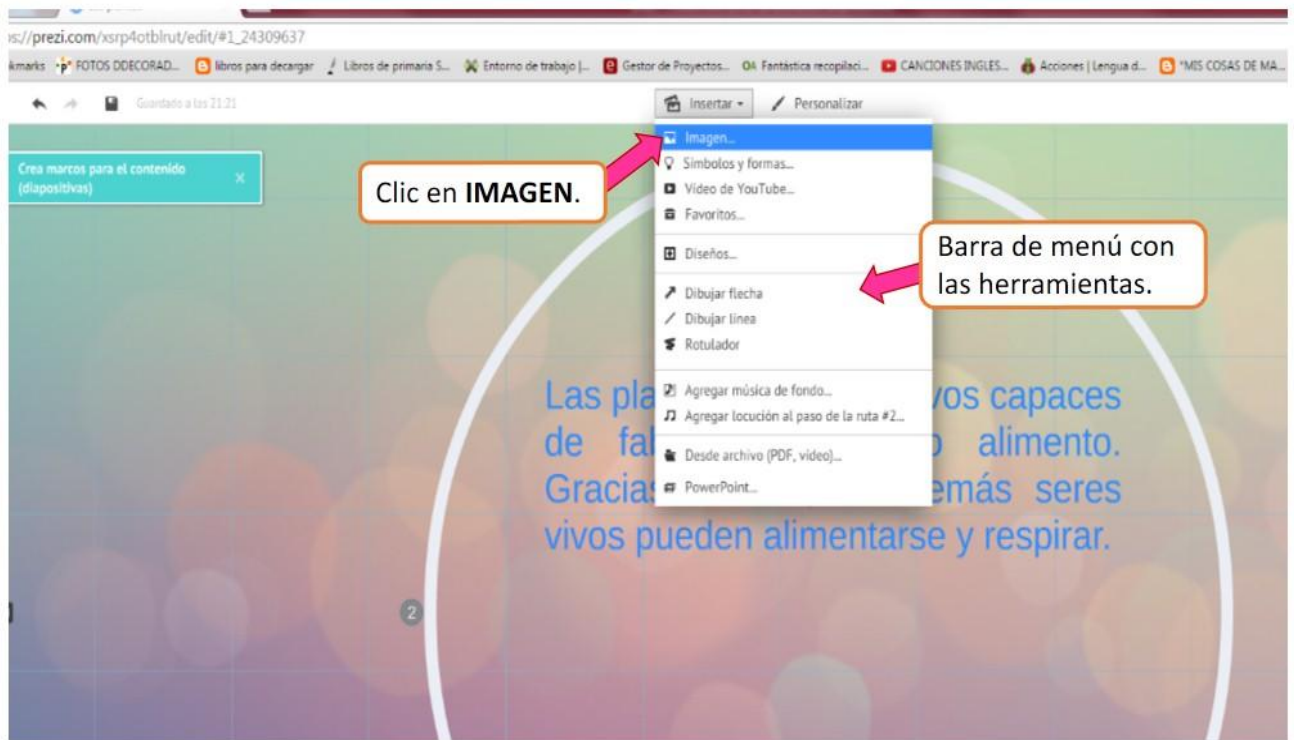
s://prezi.com/xsrp4otblrut/edit/#1_24309637

Amarks FOTOS DDECORAD... libros para decargar Libros de primaria S... Entorno de trabajo |... Gestor de Proyectos... Fantástica recopilaci... CANCIONES INGLES... Acciones | Lengua d... "MIS COSAS DE MA...

Guardado a las 21:21

Insertar ▾ Personalizar

Imagen...
Símbolos y formas...
Vídeo de YouTube...
Favoritos...
Diseños...
Dibujar flecha
Dibujar línea
Rotulador
Agregar música de fondo...
Agregar locución al paso de la ruta #2...
Desde archivo (PDF, vídeo)...
PowerPoint...

Crea marcos para el contenido (diapositivas)

Clic en **IMAGEN**.

Barra de menú con las herramientas.

Las pla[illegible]vos capaces de fa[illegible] alimento. Gracias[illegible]emás seres vivos pueden alimentarse y respirar.

2